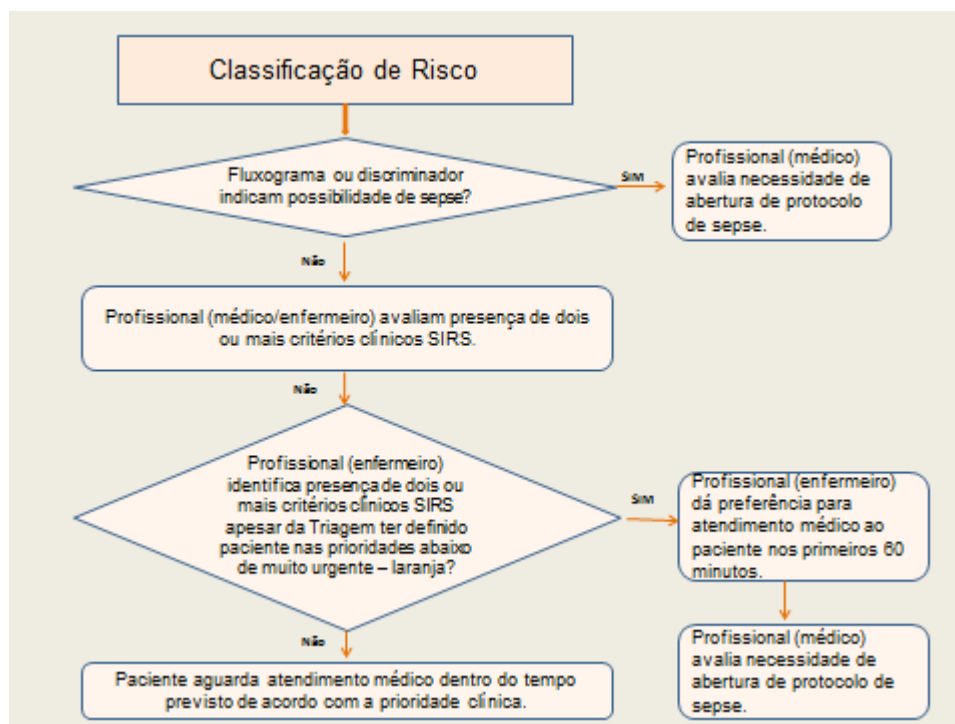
Classificação de Risco

Fluxograma ou discriminador indicam possibilidade de sepse?

SIM

Profissional (médico) avalia necessidade de abertura de protocolo de sepse.

Não

Profissional (médico/enfermeiro) avaliam presença de dois ou mais critérios clínicos SIRS.

Não

Profissional (enfermeiro) identifica presença de dois ou mais critérios clínicos SIRS apesar da Triagem ter definido paciente nas prioridades abaixo de muito urgente – laranja?

SIM

Profissional (enfermeiro) dá preferência para atendimento médico ao paciente nos primeiros 60 minutos.

Profissional (médico) avalia necessidade de abertura de protocolo de sepse.

Não

Paciente aguarda atendimento médico dentro do tempo previsto de acordo com a prioridade clínica.